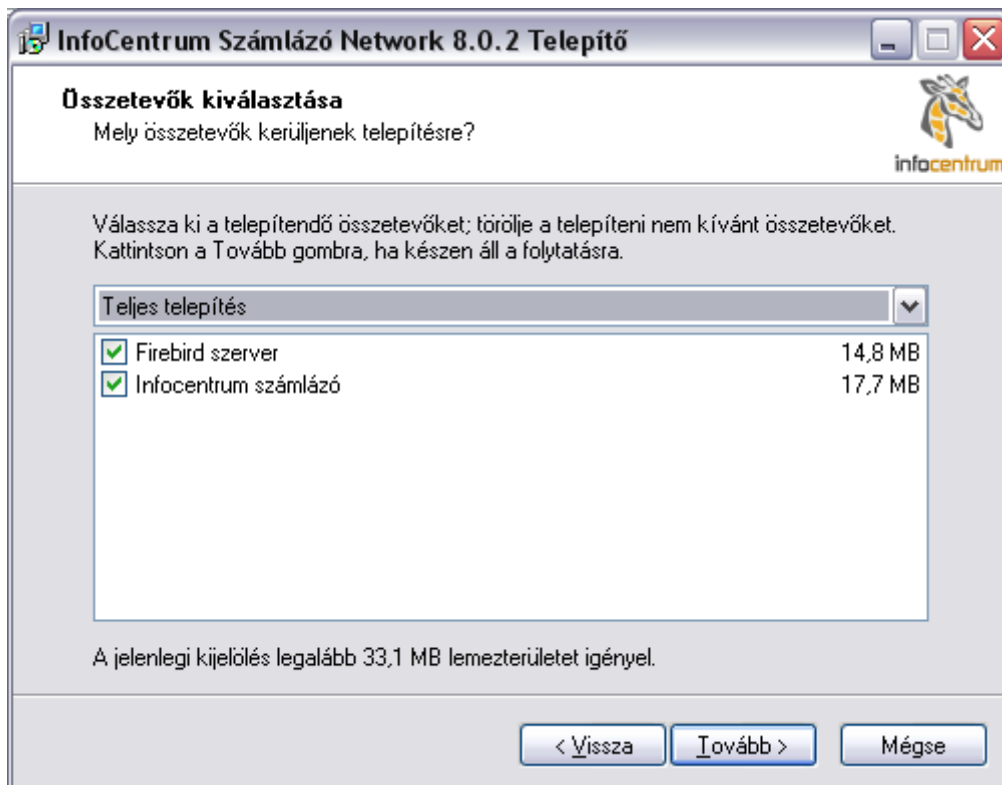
InfoCentrum Számlázó Network 8.0.2 Telepítő

Összetevők kiválasztása
Mely összetevők kerüljenek telepítésre?

infocentrum

Válassza ki a telepítendő összetevőket; törölje a telepíteni nem kívánt összetevőket. Kattintson a Tovább gombra, ha készen áll a folytatásra.

Teljes telepítés

Firebird szerver 14,8 MB
Infocentrum számlázó 17,7 MB

A jelenlegi kijelölés legalább 33,1 MB lemezterületet igényel.

< Vissza
Tovább >
Mégse